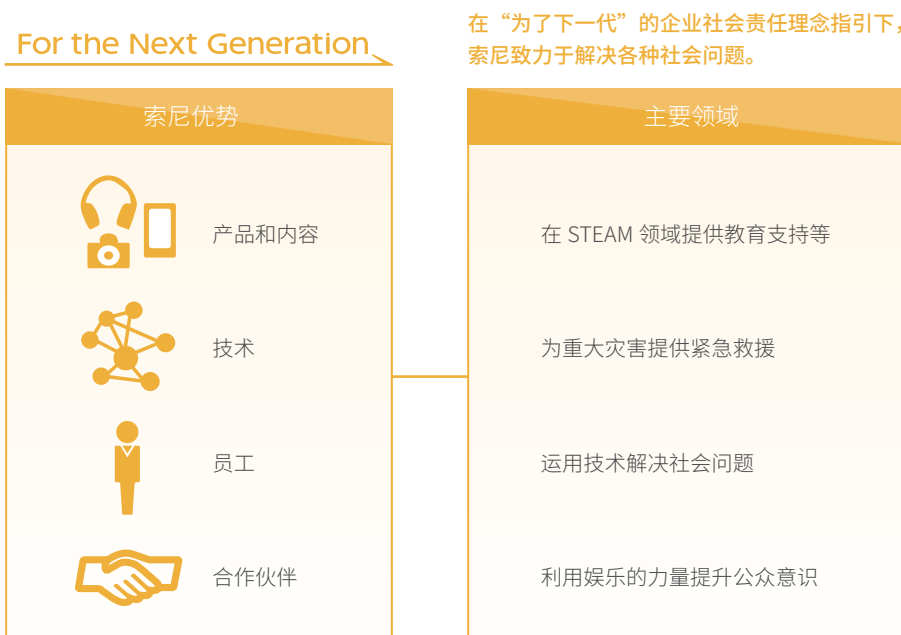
For the Next Generation

在“为了下一代”的企业社会责任理念指引下，索尼致力于解决各种社会问题。

索尼优势

产品和内容

技术

员工

合作伙伴

主要领域

在 STEAM 领域提供教育支持等

为重大灾害提供紧急救援

运用技术解决社会问题

利用娱乐的力量提升公众意识